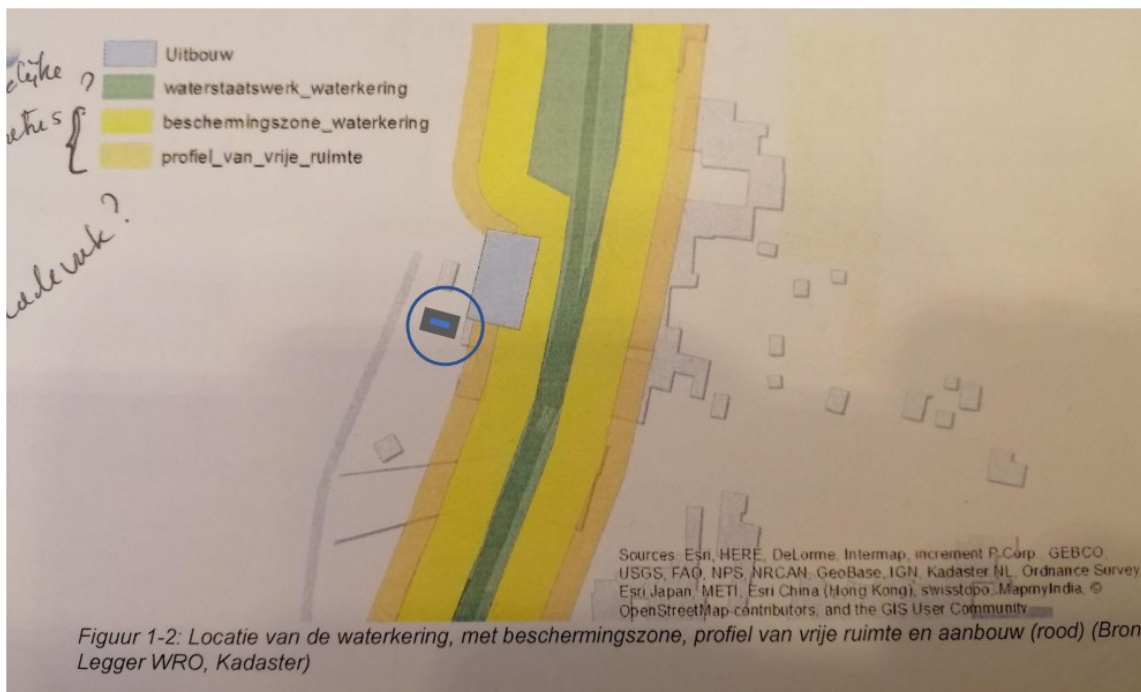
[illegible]elijke ?
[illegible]etes {
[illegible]adeuk?

Uitbouw
waterstaatswerk_waterkering
beschermingszone_waterkering
profiel_van_vrije_ruimte

Sources: Esri, HERE, DeLorme, Intermap, increment P Corp., GEBCO, USGS, FAO, NPS, NRCAN, GeoBase, IGN, Kadaster NL, Ordnance Survey, Esri Japan, METI, Esri China (Hong Kong), swisstopo, MapmyIndia, © OpenStreetMap contributors, and the GIS User Community

Figuur 1-2: Locatie van de waterkering, met beschermingszone, profiel van vrije ruimte en aanbouw (rood) (Bron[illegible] Legger WRO, Kadaster)